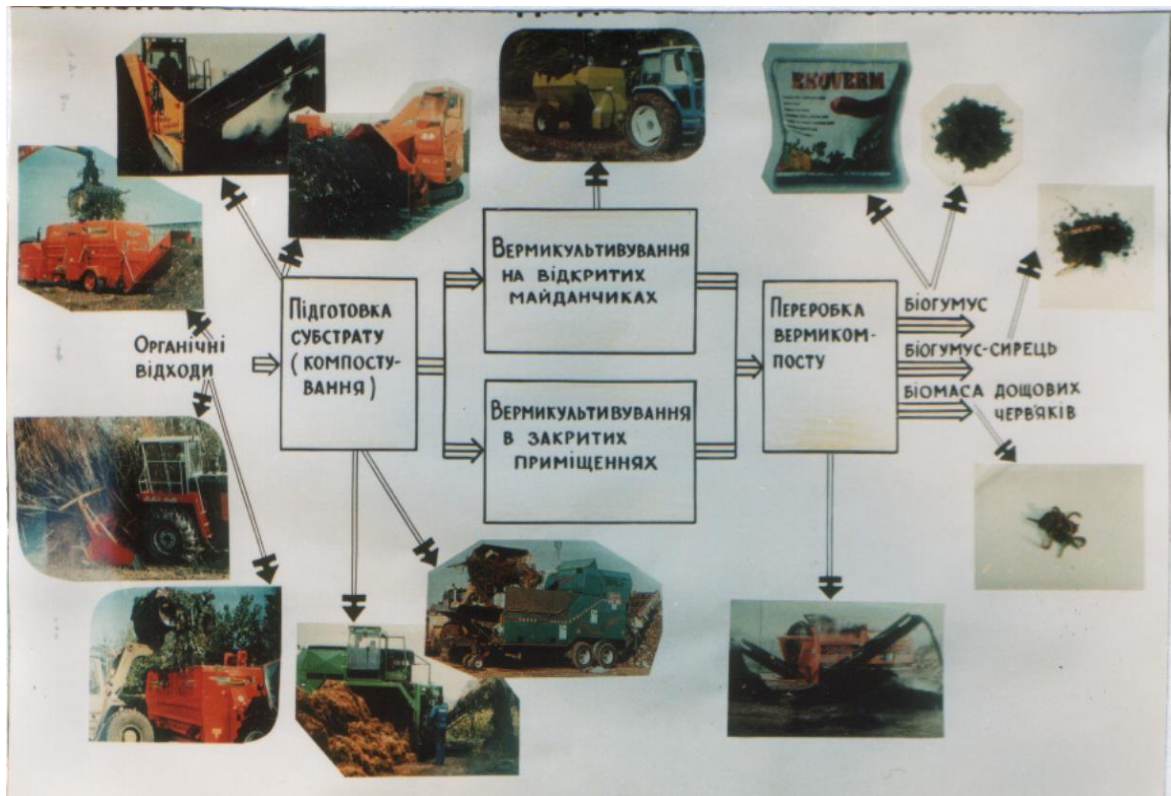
Органічні відходи

Підготовка СУБСТРАТУ (КОМПОСТУВАННЯ)

Вермикультивування на відкритих майданчиках

Вермикультивування в закритих приміщеннях

Переробка вермикомпосту

БІОГУМУС

БІОГУМУС-СИРЕЦЬ

БІОМАСА ДОЩОВИХ ЧЕРВ'ЯКІВ

EKOVERM